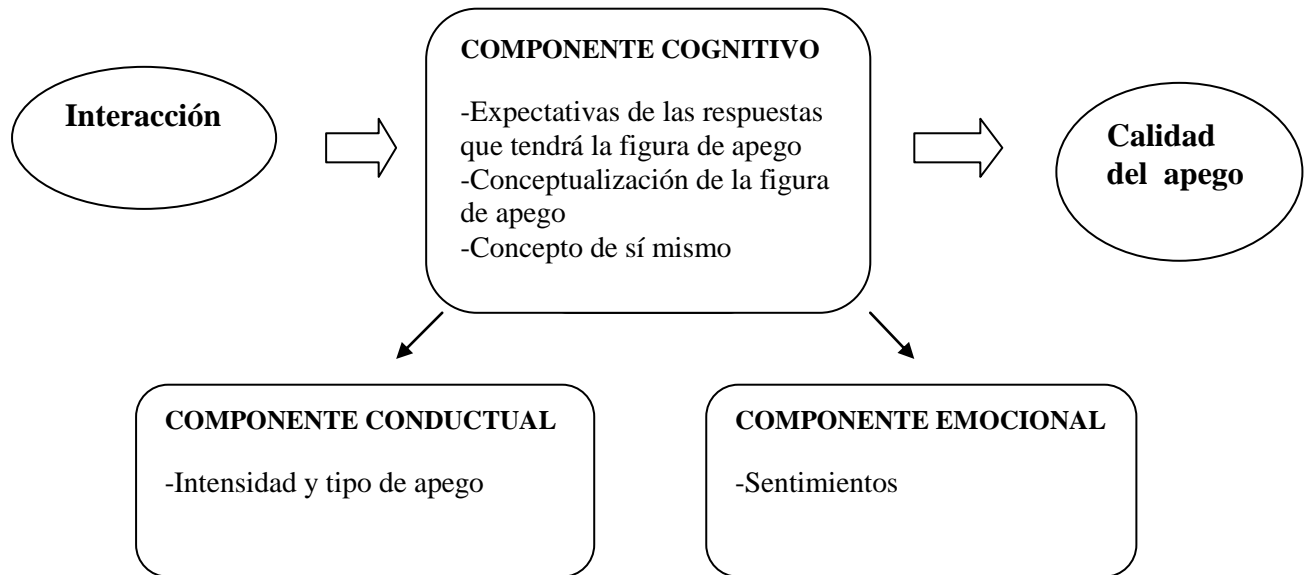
Interacción

COMPONENTE COGNITIVO

-Expectativas de las respuestas que tendrá la figura de apego
-Conceptualización de la figura de apego
-Concepto de sí mismo

Calidad del apego

COMPONENTE CONDUCTUAL

-Intensidad y tipo de apego

COMPONENTE EMOCIONAL

-Sentimientos